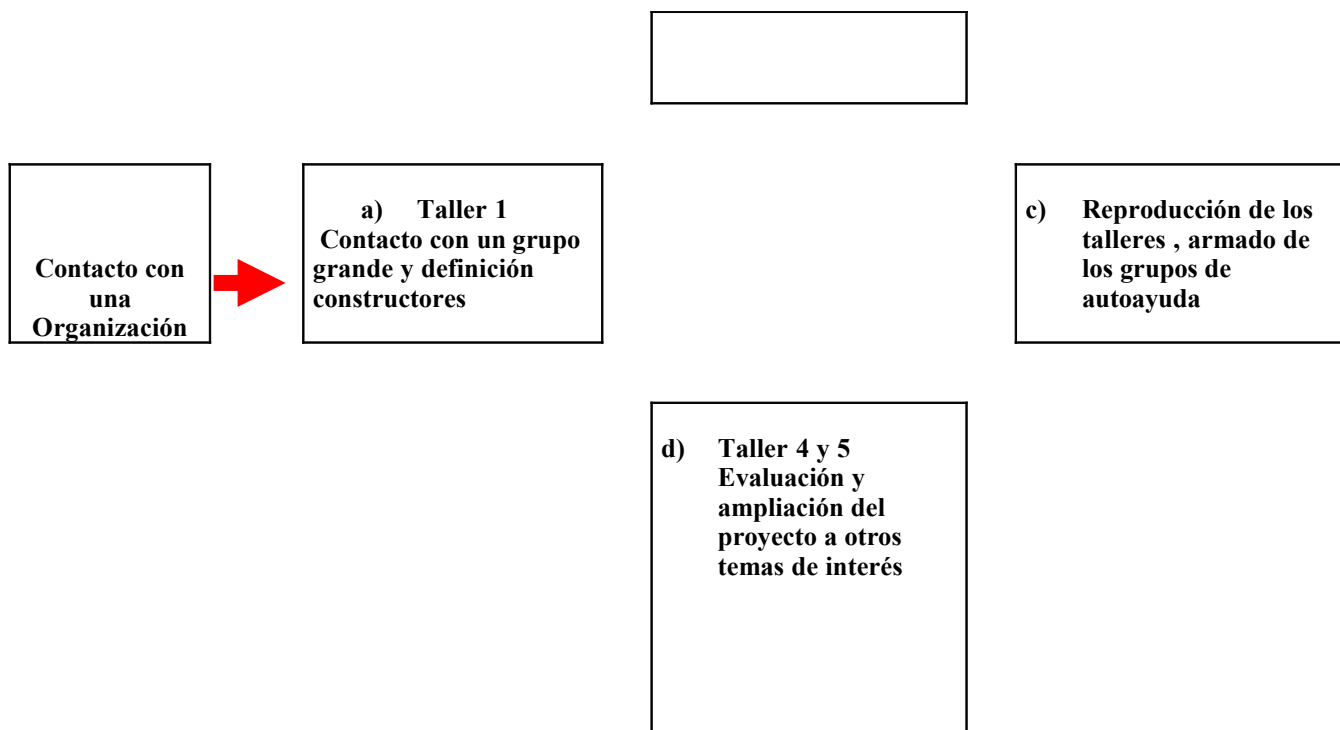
Contacto con una Organización

a) Taller 1
Contacto con un grupo grande y definición constructores

c) Reproducción de los talleres , armado de los grupos de autoayuda

d) Taller 4 y 5
Evaluación y ampliación del proyecto a otros temas de interés